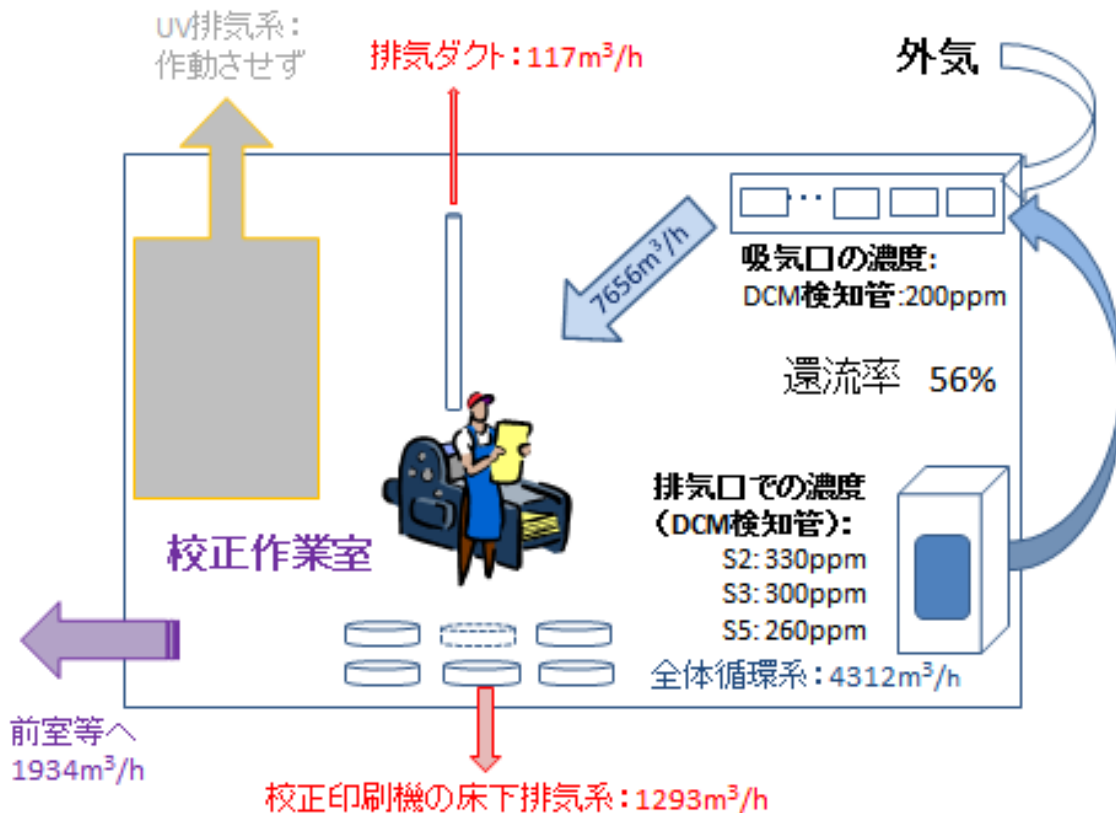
UV排気系：
作動させず

排気ダクト：117m$^3$/h

外気

7656m$^3$/h

吸気口の濃度:
DCM検知管:200ppm

還流率　56%

排気口での濃度
（DCM検知管）:
S2: 330ppm
S3: 300ppm
S5: 260ppm

校正作業室

全体循環系：4312m$^3$/h

前室等へ
1934m$^3$/h

校正印刷機の床下排気系：1293m$^3$/h